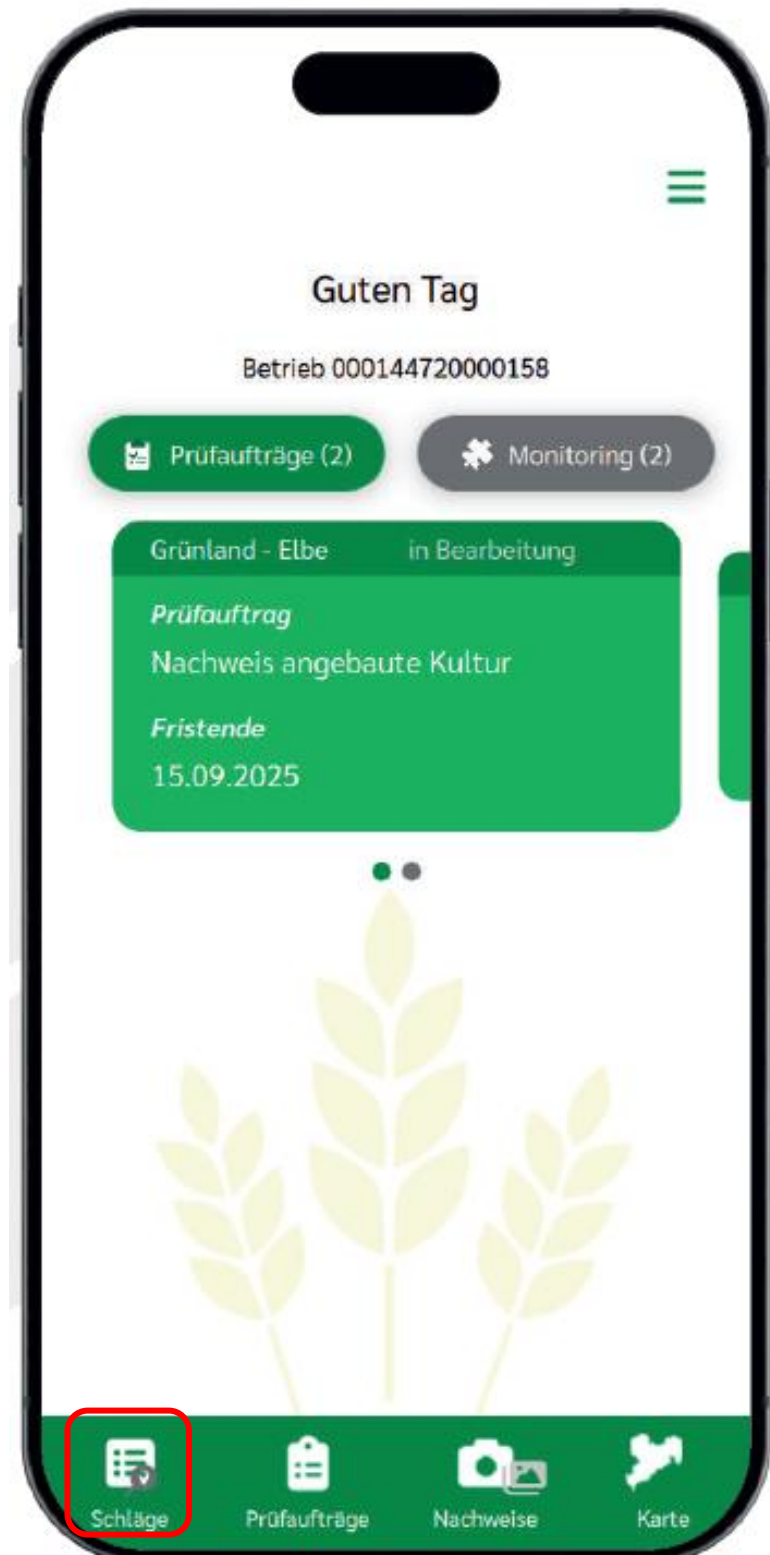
Guten Tag

Betrieb 000144720000158

Prüfaufträge (2)

Monitoring (2)

Grünland - Elbe in Bearbeitung

Prüfauftrag

Nachweis angebaute Kultur

Fristende

15.09.2025

Schläge

Prüfaufträge

Nachweise

Karte